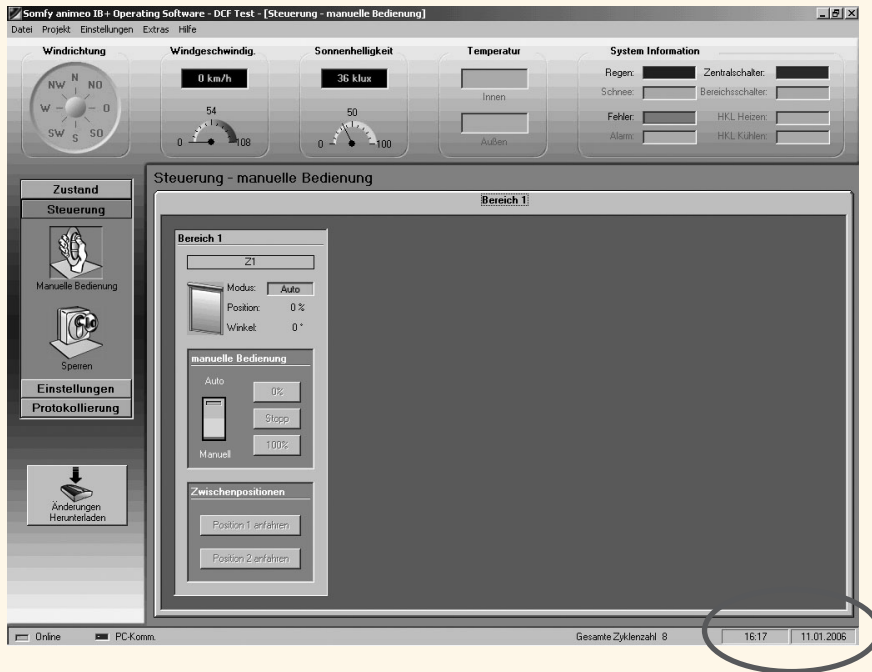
Somfy animeo IB+ Operating Software - DCF Test - [Steuerung - manuelle Bedienung]
Datei Projekt Einstellungen Extras Hilfe

Windrichtung
N
NW NO
W O
SW S SO

Windgeschwindig.
0 km/h
54
0 108

Sonnenhelligkeit
36 klux
50
0 100

Temperatur
Innen
Außen

System Information
Regen:
Zentralschalter:
Schnee:
Bereichsschalter:
Fehler:
HKL Heizen:
Alarm:
HKL Kühlen:

Zustand
Steuerung
Manuelle Bedienung
Sperren
Einstellungen
Protokollierung

Änderungen Herunterladen

Steuerung - manuelle Bedienung
Bereich 1

Bereich 1
Z1
Modus: Auto
Position: 0 %
Winkel: 0 °

manuelle Bedienung
Auto
0%
Stopp
100%
Manuell

Zwischenpositionen
Position 1 anfahren
Position 2 anfahren

Online
PC-Komm.
Gesamte Zyklenzahl 8
16:17
11.01.2006